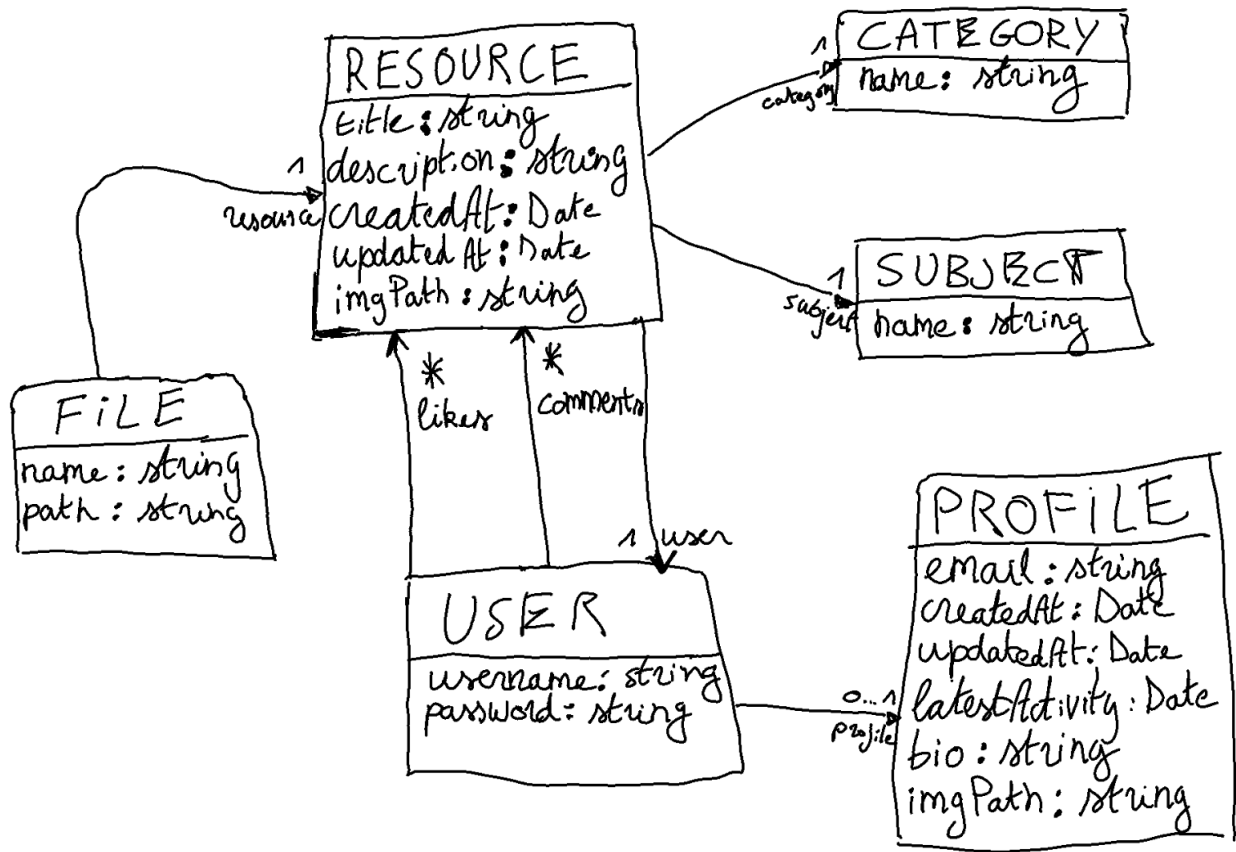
RESOURCE
title: string
description: string
createdAt: Date
updatedAt: Date
imgPath: string

1
category
CATEGORY
name: string

1
subject
SUBJECT
name: string

1
resource
FILE
name: string
path: string

*
likes

*
comments

1 user

USER
username: string
password: string

0...1
profile

PROFILE
email: string
createdAt: Date
updatedAt: Date
latestActivity: Date
bio: string
imgPath: string